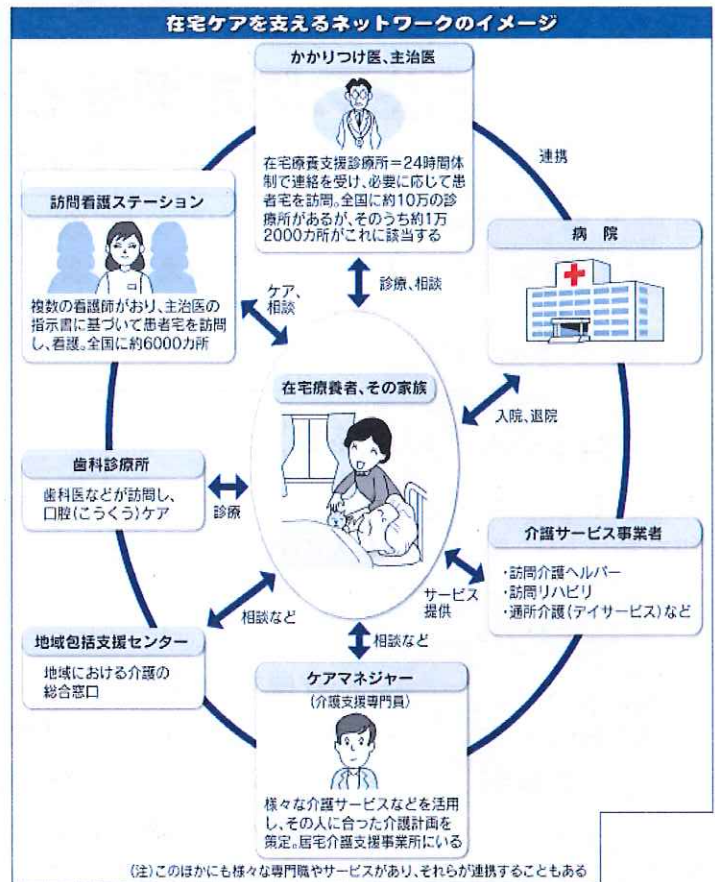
在宅ケアを支えるネットワークのイメージ

かかりつけ医、主治医

在宅療養支援診療所＝24時間体制で連絡を受け、必要に応じて患者宅を訪問。全国に約10万の診療所があるが、そのうち約1万2000カ所がこれに該当する

連携

病院

訪問看護ステーション

複数の看護師がおり、主治医の指示書に基づいて患者宅を訪問し、看護。全国に約6000カ所

ケア、相談

診療、相談

在宅療養者、その家族

入院、退院

歯科診療所

歯科医などが訪問し、口腔（こうくう）ケア

診療

介護サービス事業者

・訪問介護ヘルパー
・訪問リハビリ
・通所介護（デイサービス）など

サービス提供

相談など

地域包括支援センター

地域における介護の総合窓口

相談など

ケアマネジャー

（介護支援専門員）

様々な介護サービスなどを活用し、その人に合った介護計画を策定。居宅介護支援事業所にいる

（注）このほかにも様々な専門職やサービスがあり、それらが連携することもある